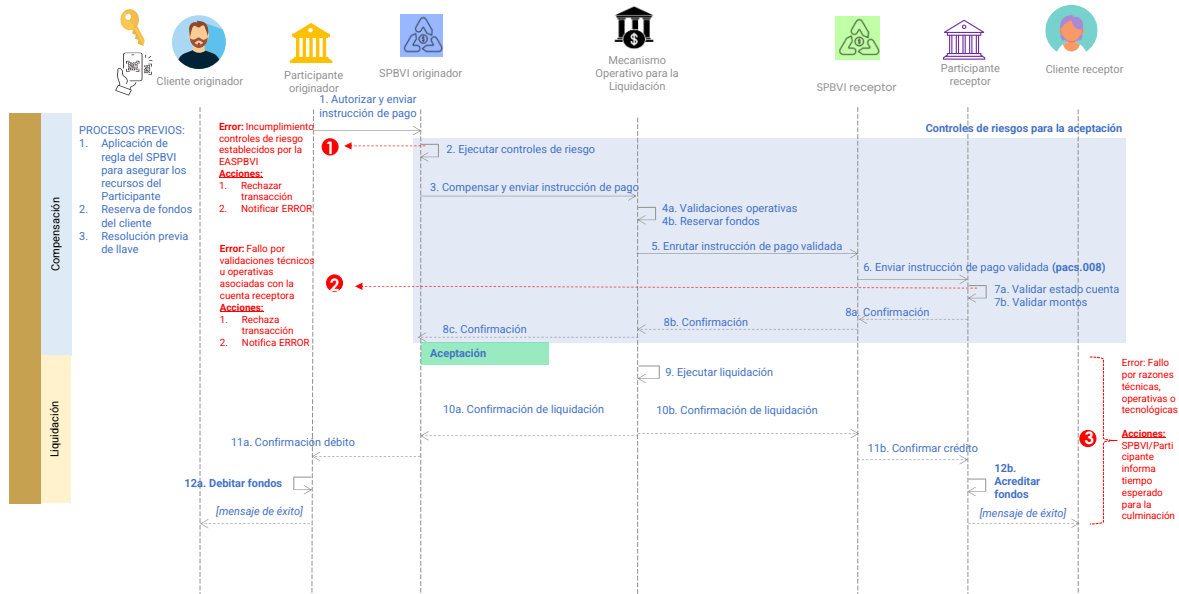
Cliente originador

Participante originador

SPBVI originador

Mecanismo Operativo para la Liquidación

SPBVI receptor

Participante receptor

Cliente receptor

Compensación

Liquidación

PROCESOS PREVIOS:
1. Aplicación de regla del SPBVI para asegurar los recursos del Participante
2. Reserva de fondos del cliente
3. Resolución previa de llave

Error: Incumplimiento controles de riesgo establecidos por la EASPBVI
Acciones:
1. Rechazar transacción
2. Notificar ERROR

Error: Fallo por validaciones técnicos u operativas asociadas con la cuenta receptora
Acciones:
1. Rechaza transacción
2. Notifica ERROR

1. Autorizar y enviar instrucción de pago

Controles de riesgos para la aceptación

2. Ejecutar controles de riesgo

3. Compensar y enviar instrucción de pago

4a. Validaciones operativas
4b. Reservar fondos

5. Enrutar instrucción de pago validada

6. Enviar instrucción de pago validada (pacs.008)

7a. Validar estado cuenta
7b. Validar montos

8a. Confirmación

8b. Confirmación

8c. Confirmación

Aceptación

9. Ejecutar liquidación

10a. Confirmación de liquidación

10b. Confirmación de liquidación

11a. Confirmación débito

11b. Confirmar crédito

12a. Debitar fondos

12b. Acreditar fondos

[mensaje de éxito]

[mensaje de éxito]

Error: Fallo por razones técnicas, operativas o tecnológicas

Acciones:
SPBVI/Participante informa tiempo esperado para la culminación